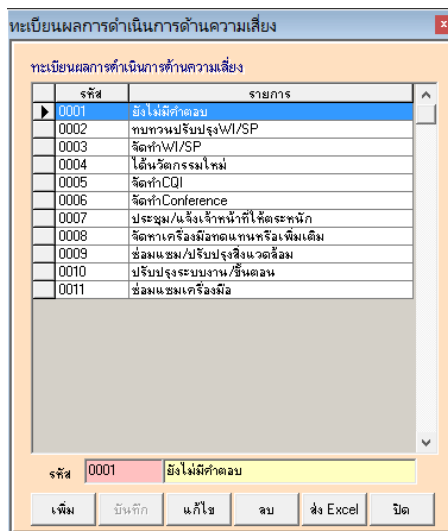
ทะเบียนผลการดำเนินการด้านความเสี่ยง

ทะเบียนผลการดำเนินการด้านความเสี่ยง

| รหัส | รายการ |
|---|---|
| 0001 | ยังไม่มีคำตอบ |
| 0002 | ทบทวนปรับปรุงWI/SP |
| 0003 | จัดทำWI/SP |
| 0004 | ได้นวัตกรรมใหม่ |
| 0005 | จัดทำCQI |
| 0006 | จัดทำConference |
| 0007 | ประชุม/แจ้งเจ้าหน้าที่ให้ตระหนัก |
| 0008 | จัดหาเครื่องมือทดแทนหรือเพิ่มเติม |
| 0009 | ซ่อมแซม/ปรับปรุงสิ่งแวดล้อม |
| 0010 | ปรับปรุงระบบงาน/ขั้นตอน |
| 0011 | ซ่อมแซมเครื่องมือ |

รหัส 0001 ยังไม่มีคำตอบ

เพิ่ม บันทึก แก้ไข ลบ ส่ง Excel ปิด